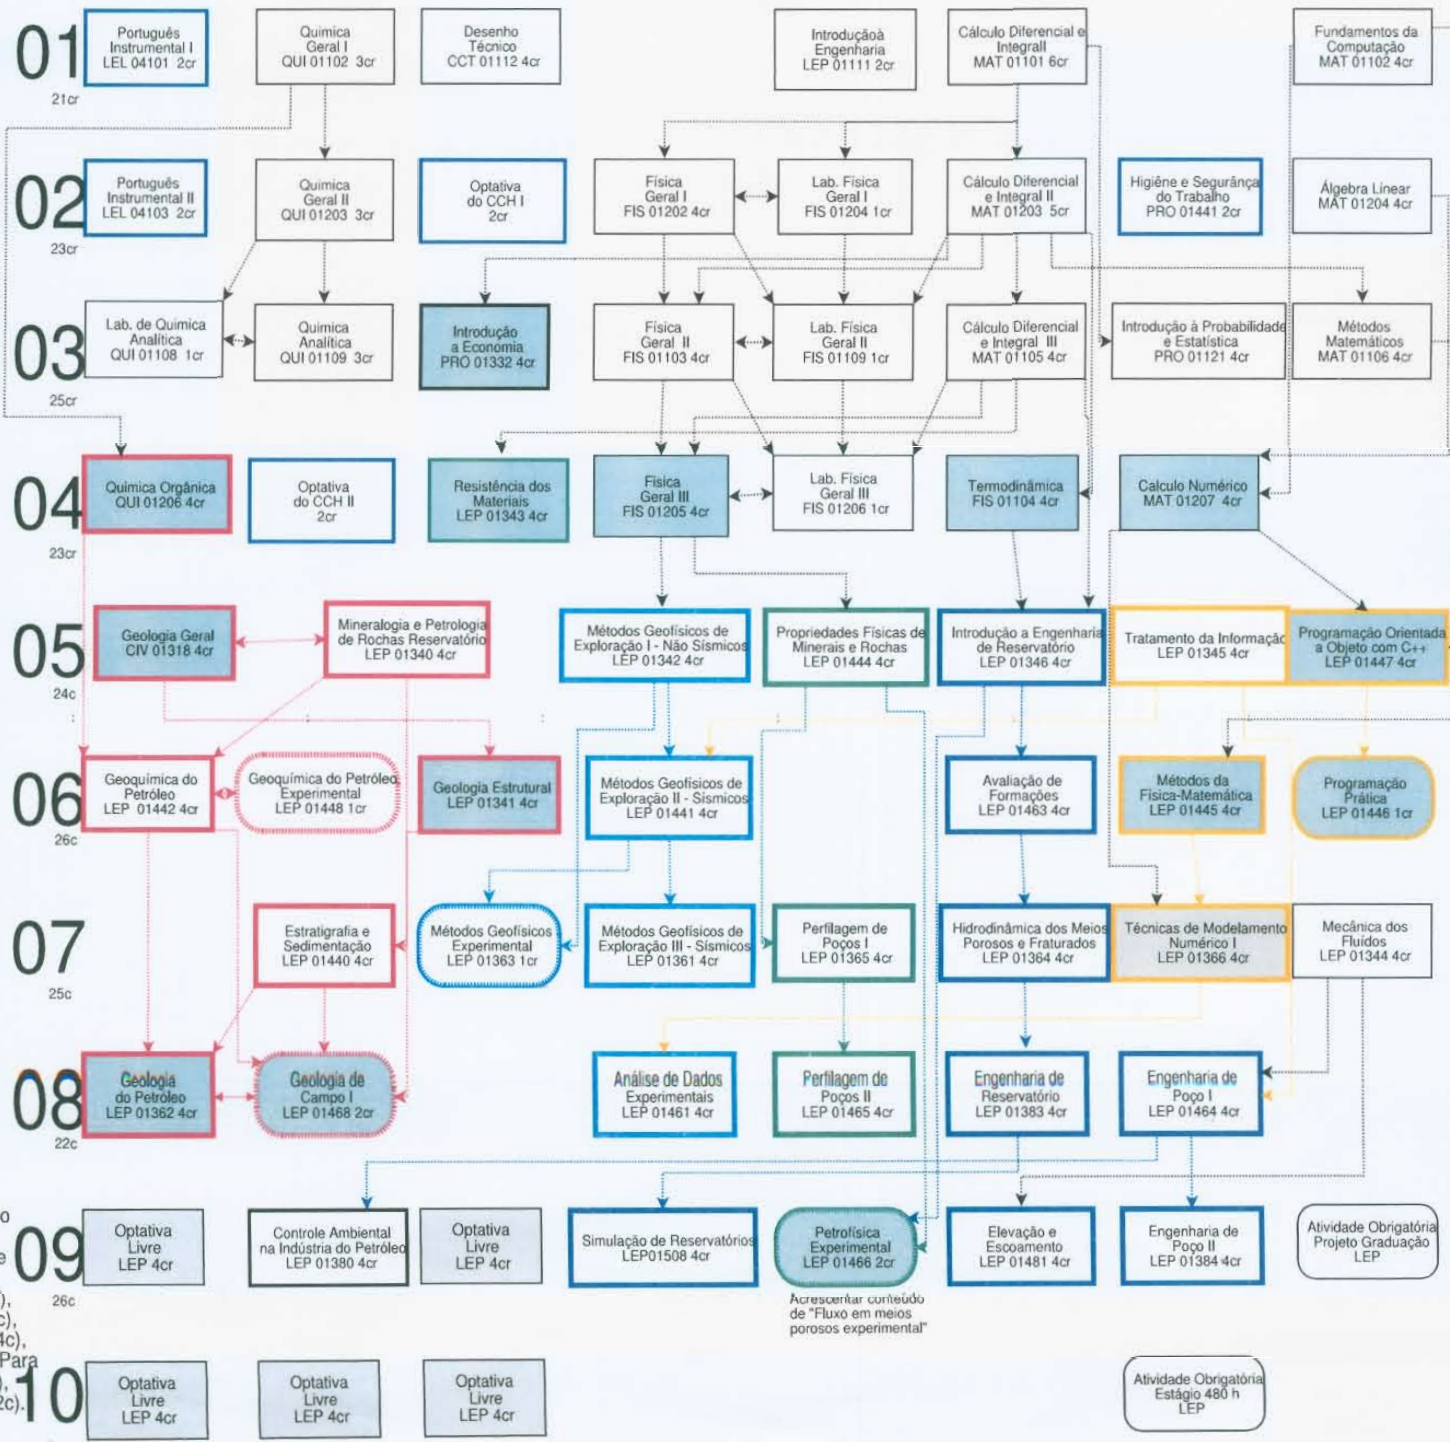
01
21cr
Português Instrumental I LEL 04101 2cr
Química Geral I QUI 01102 3cr
Desenho Técnico CCT 01112 4cr
Introduçãoà Engenharia LEP 01111 2cr
Cálculo Diferencial e Integral MAT 01101 6cr
Fundamentos da Computação MAT 01102 4cr

02
23cr
Português Instrumental II LEL 04103 2cr
Química Geral II QUI 01203 3cr
Optativa do CCH I 2cr
Física Geral I FIS 01202 4cr
Lab. Física Geral I FIS 01204 1cr
Cálculo Diferencial e Integral II MAT 01203 5cr
Higiêne e Segurança do Trabalho PRO 01441 2cr
Álgebra Linear MAT 01204 4cr

03
25cr
Lab. de Química Analítica QUI 01108 1cr
Química Analítica QUI 01109 3cr
Introdução a Economia PRO 01332 4cr
Física Geral II FIS 01103 4cr
Lab. Física Geral II FIS 01109 1cr
Cálculo Diferencial e Integral III MAT 01105 4cr
Introdução à Probabilidade e Estatística PRO 01121 4cr
Métodos Matemáticos MAT 01106 4cr

04
23cr
Química Orgânica QUI 01206 4cr
Optativa do CCH II 2cr
Resistência dos Materiais LEP 01343 4cr
Física Geral III FIS 01205 4cr
Lab. Física Geral III FIS 01206 1cr
Termodinâmica FIS 01104 4cr
Calculo Numérico MAT 01207 4cr

05
24c
Geologia Geral CIV 01318 4cr
Mineralogia e Petrologia de Rochas Reservatório LEP 01340 4cr
Métodos Geofísicos de Exploração I - Não Sísmicos LEP 01342 4cr
Propriedades Físicas de Minerais e Rochas LEP 01444 4cr
Introdução a Engenharia de Reservatório LEP 01346 4cr
Tratamento da Informação LEP 01345 4cr
Programação Orientada a Objeto com C++ LEP 01447 4cr

06
26c
Geoquímica do Petróleo LEP 01442 4cr
Geoquímica do Petróleo Experimental LEP 01448 1cr
Geologia Estrutural LEP 01341 4cr
Métodos Geofísicos de Exploração II - Sísmicos LEP 01441 4cr
Avaliação de Formações LEP 01463 4cr
Métodos da Física-Matemática LEP 01445 4cr
Programação Prática LEP 01446 1cr

07
25c
Estratigrafia e Sedimentação LEP 01440 4cr
Métodos Geofísicos Experimental LEP 01363 1cr
Métodos Geofísicos de Exploração III - Sísmicos LEP 01361 4cr
Perfilagem de Poços I LEP 01365 4cr
Hidrodinâmica dos Meios Porosos e Fraturados LEP 01364 4cr
Técnicas de Modelamento Numérico I LEP 01366 4cr
Mecânica dos Fluidos LEP 01344 4cr

08
22c
Geologia do Petróleo LEP 01362 4cr
Geologia de Campo I LEP 01468 2cr
Análise de Dados Experimentais LEP 01461 4cr
Perfilagem de Poços II LEP 01465 4cr
Engenharia de Reservatório LEP 01383 4cr
Engenharia de Poço I LEP 01464 4cr

09
26c
Optativa Livre LEP 4cr
Controle Ambiental na Indústria do Petróleo LEP 01380 4cr
Optativa Livre LEP 4cr
Simulação de Reservatórios LEP01508 4cr
Petrofísica Experimental LEP 01466 2cr
Acrescentar conteúdo de "Fluxo em meios porosos experimental"
Elevação e Escoamento LEP 01481 4cr
Engenharia de Poço II LEP 01384 4cr
Atividade Obrigatória Projeto Graduação LEP

10
Optativa Livre LEP 4cr
Optativa Livre LEP 4cr
Optativa Livre LEP 4cr
Atividade Obrigatória Estágio 480 h LEP